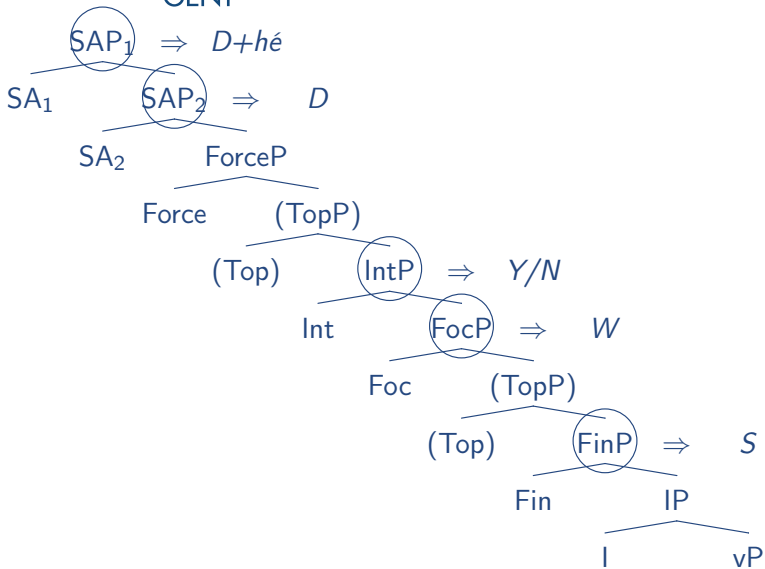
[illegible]

$SAP_1$ $\Rightarrow$ *D+hé*

$SA_1$ $SAP_2$ $\Rightarrow$ *D*

$SA_2$ ForceP

Force (TopP)

(Top) IntP $\Rightarrow$ *Y/N*

Int FocP $\Rightarrow$ *W*

Foc (TopP)

(Top) FinP $\Rightarrow$ *S*

Fin IP

I vP